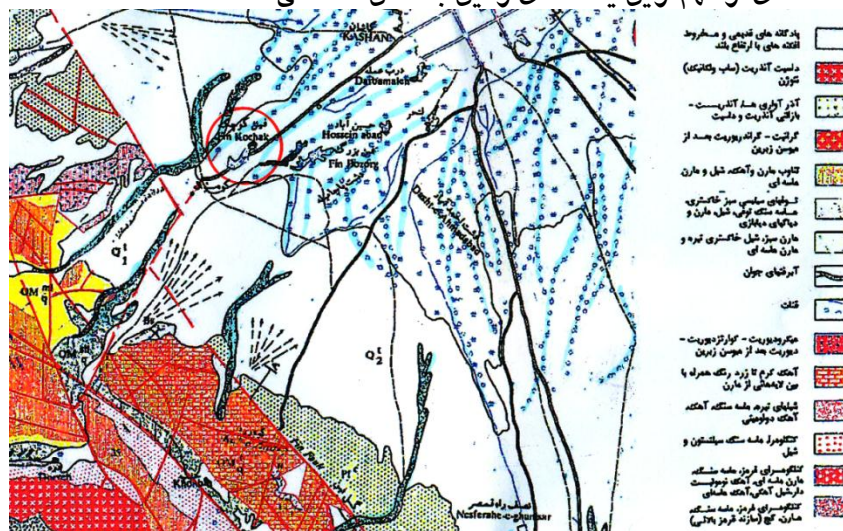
KASHAN
Daulatabad
Fin Kochak
Hossein abad
Fin Bozorg
Dasht-e-Kashan
$Q_1^t$
$Q_2^t$
OM
Nesferahe-e-saursar
نصرآباد

پادگانه های قدیمی و مخروط افکنه های با ارتفاع بلند
داسیت آندزیت (ساب ولکانیک) نئوژن
آذر آواری ها، آندزیت - بازالتی آندزیت و داسیت
گرانیت - گرانودیوریت بعد از ائوسن زیرین
تناوب مارن و آهک، شیل و مارن ماسه ای
شیلهای سیلتی سبز خاکستری ماسه سنگ توفی، شیل مارن و دیاکهای دیابازی
مارن سبز، شیل خاکستری تیره و مارن ماسه ای
آبراهه های جوان
قنات
میکرودیوریت - کوارتزدیوریت - دیوریت بعد از ائوسن زیرین
آهک کرم تا زرد رنگ همراه با بین لایه هایی از مارن
شیلهای تیره، ماسه سنگ، آهک، آهک دولومیتی
کنگلومرا، ماسه سنگ، سیلتستون و شیل
کنگلومرای قرمز، ماسه سنگ، مارن ماسه ای، آهک نومولیت دار، شیل آهکی، آهک ماسه ای
کنگلومرای قرمز، ماسه سنگ، مارن، گچ (سازند قرمز بالایی)